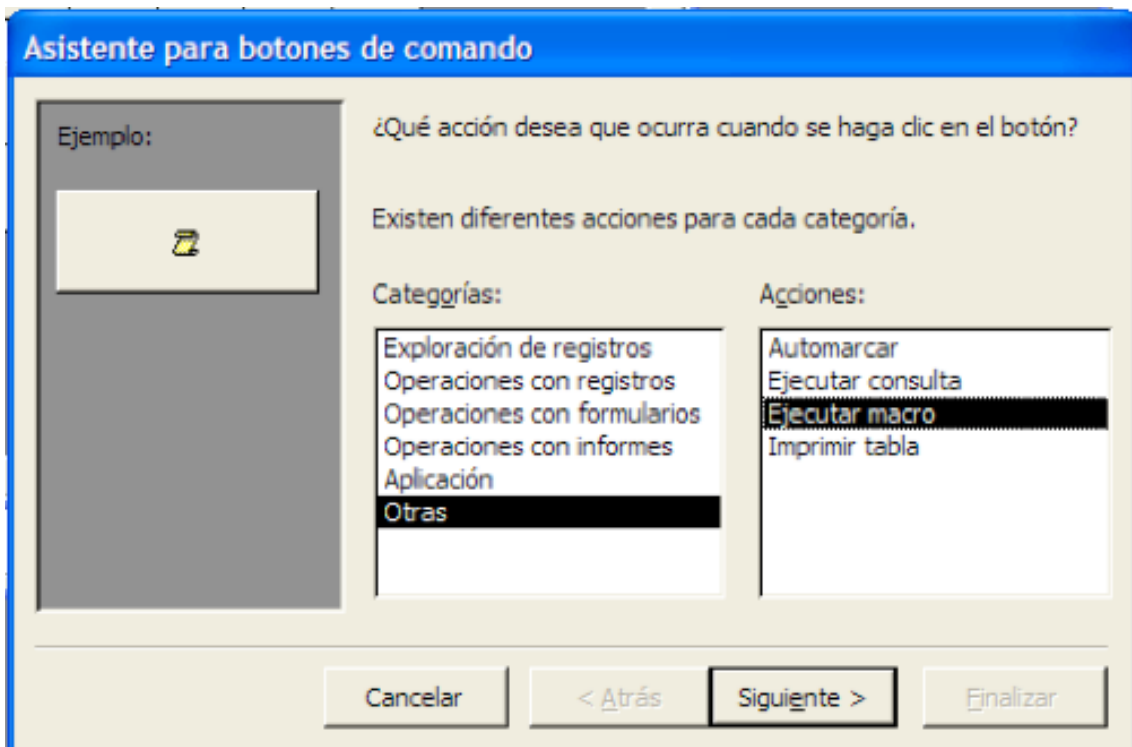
Asistente para botones de comando

Ejemplo:

¿Qué acción desea que ocurra cuando se haga clic en el botón?

Existen diferentes acciones para cada categoría.

Categorías:

Exploración de registros
Operaciones con registros
Operaciones con formularios
Operaciones con informes
Aplicación
Otras

Acciones:

Automarcar
Ejecutar consulta
Ejecutar macro
Imprimir tabla

Cancelar
< Atrás
Siguiente >
Finalizar